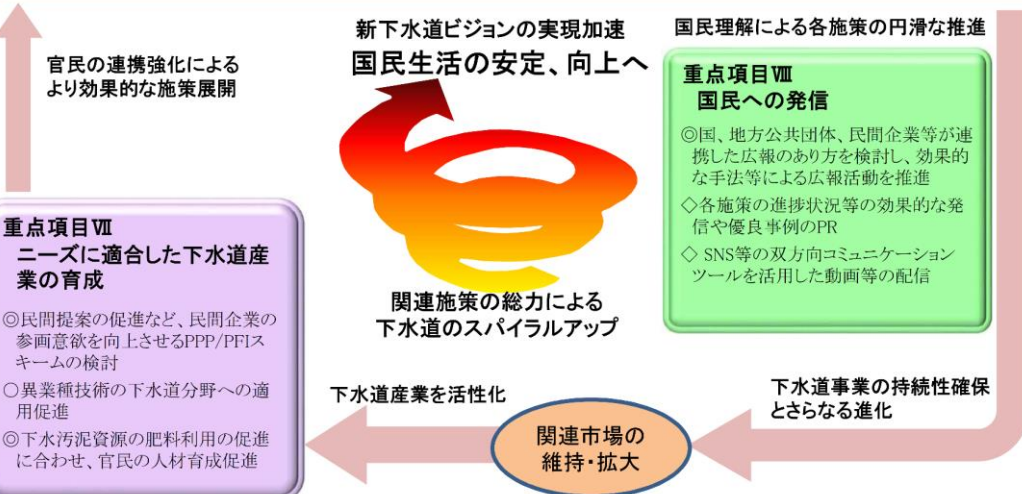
官民の連携強化による
より効果的な施策展開

新下水道ビジョンの実現加速
国民生活の安定、向上へ

国民理解による各施策の円滑な推進

重点項目Ⅷ
国民への発信

◎国、地方公共団体、民間企業等が連携した広報のあり方を検討し、効果的な手法等による広報活動を推進
◇各施策の進捗状況等の効果的な発信や優良事例のPR
◇ SNS等の双方向コミュニケーションツールを活用した動画等の配信

重点項目Ⅶ
ニーズに適合した下水道産業の育成

◎民間提案の促進など、民間企業の参画意欲を向上させるPPP/PFIスキームの検討
○異業種技術の下水道分野への適用促進
◎下水汚泥資源の肥料利用の促進に合わせ、官民の人材育成促進

関連施策の総力による
下水道のスパイラルアップ

下水道産業を活性化

関連市場の
維持・拡大

下水道事業の持続性確保
とさらなる進化